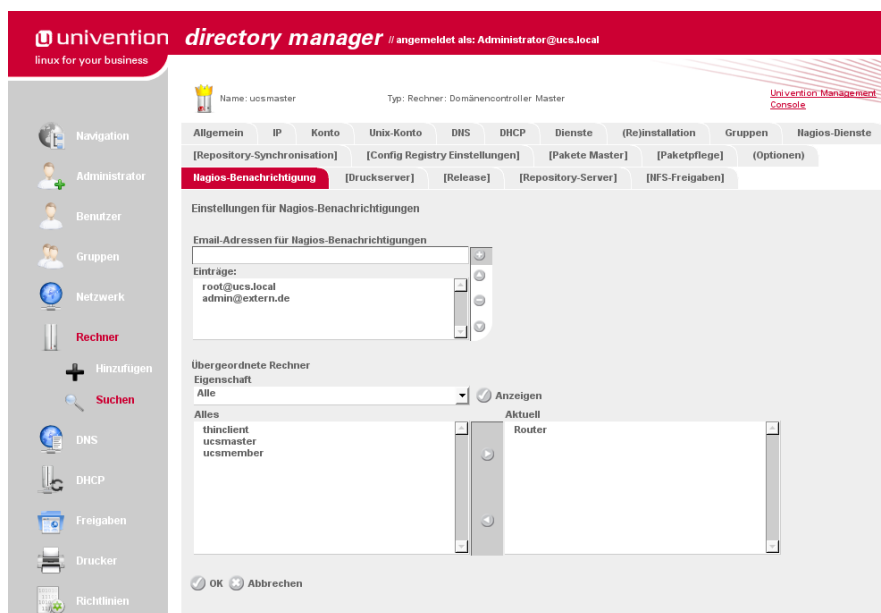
univention directory manager // angemeldet als: Administrator@ucs.local
linux for your business

Name: ucsmaster
Typ: Rechner: Domänencontroller Master
Univention Management Console

Navigation
Administrator
Benutzer
Gruppen
Netzwerk
Rechner
Hinzufügen
Suchen
DNS
DHCP
Freigaben
Drucker
Richtlinien

Allgemein | IP | Konto | Unix-Konto | DNS | DHCP | Dienste | (Re)installation | Gruppen | Nagios-Dienste
[Repository-Synchronisation] | [Config Registry Einstellungen] | [Pakete Master] | [Paketpflege] | (Optionen)
Nagios-Benachrichtigung | [Druckserver] | [Release] | [Repository-Server] | [NFS-Freigaben]

Einstellungen für Nagios-Benachrichtigungen

Email-Adressen für Nagios-Benachrichtigungen
Einträge:
root@ucs.local
admin@extern.de

Übergeordnete Rechner
Eigenschaft
Alle
Anzeigen
Alles
thinclient
ucsmaster
ucsmember
Aktuell
Router

OK Abbrechen